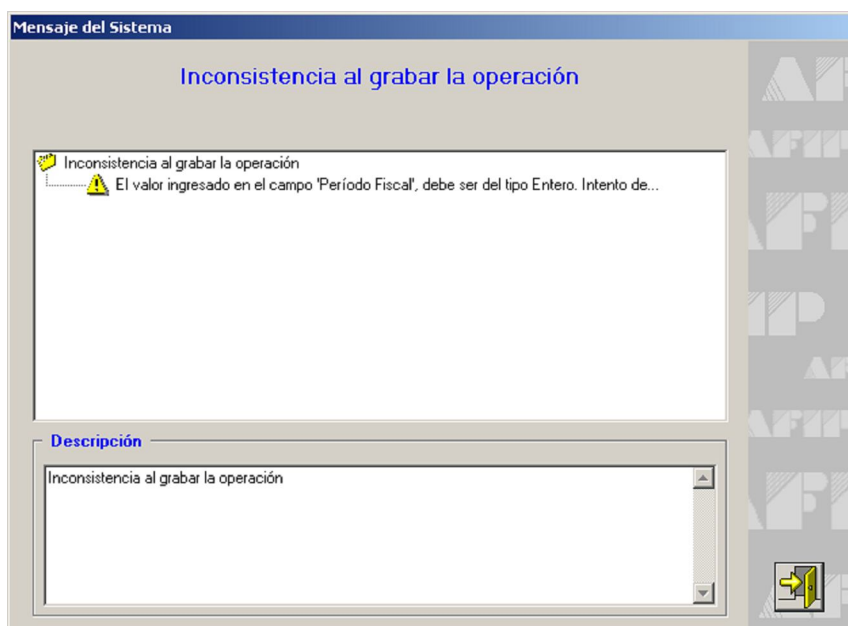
Mensaje del Sistema

Inconsistencia al grabar la operación

Inconsistencia al grabar la operación

El valor ingresado en el campo 'Período Fiscal', debe ser del tipo Entero. Intento de...

Descripción

Inconsistencia al grabar la operación